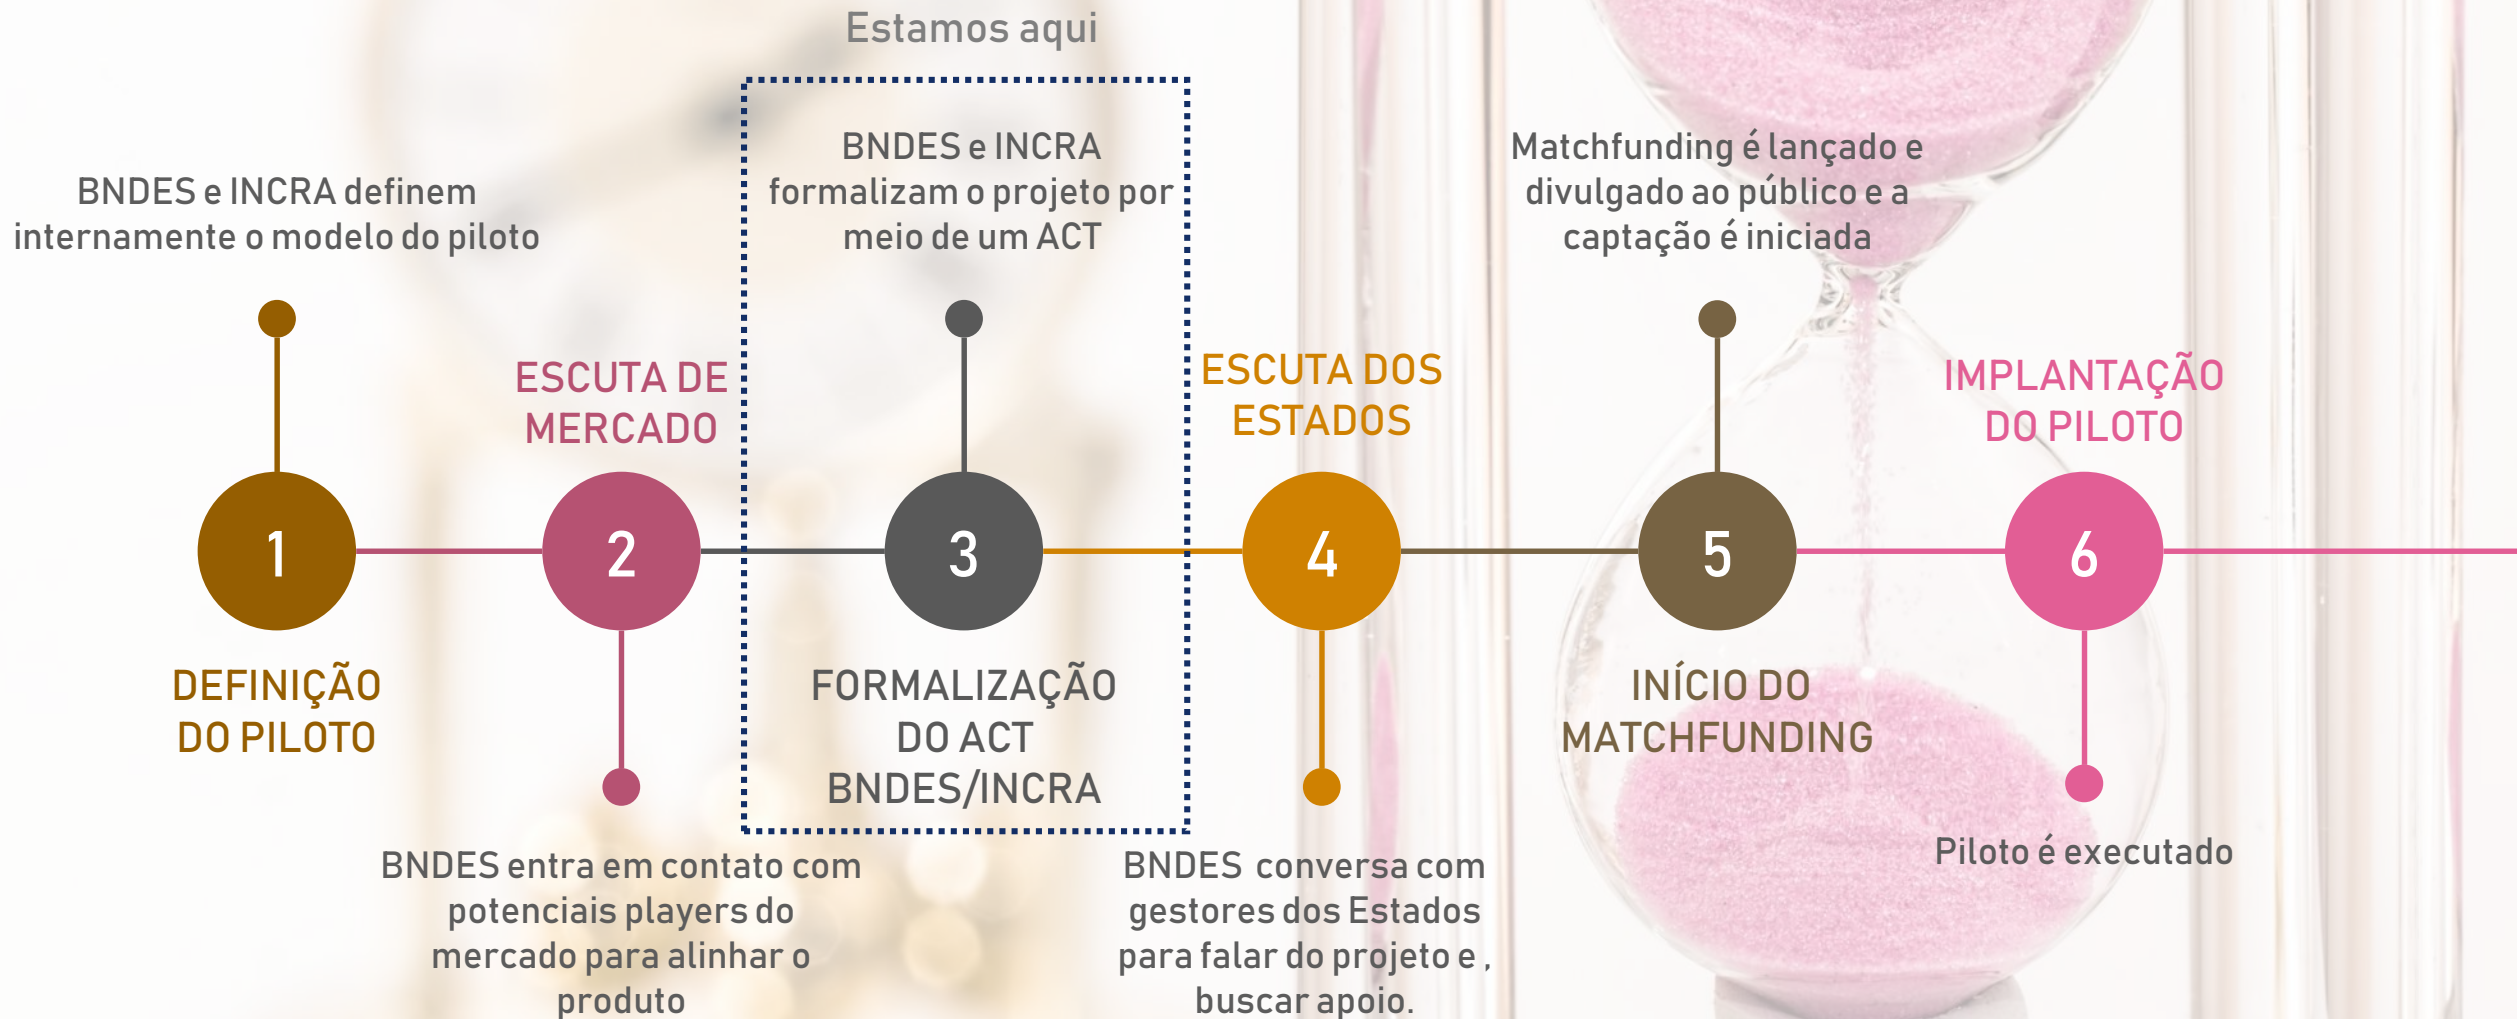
Estamos aqui

BNDES e INCRA definem internamente o modelo do piloto

1

DEFINIÇÃO DO PILOTO

ESCUTA DE MERCADO

2

BNDES entra em contato com potenciais players do mercado para alinhar o produto

BNDES e INCRA formalizam o projeto por meio de um ACT

3

FORMALIZAÇÃO DO ACT BNDES/INCRA

ESCUTA DOS ESTADOS

4

BNDES conversa com gestores dos Estados para falar do projeto e , buscar apoio.

Matchfunding é lançado e divulgado ao público e a captação é iniciada

5

INÍCIO DO MATCHFUNDING

IMPLANTAÇÃO DO PILOTO

6

Piloto é executado